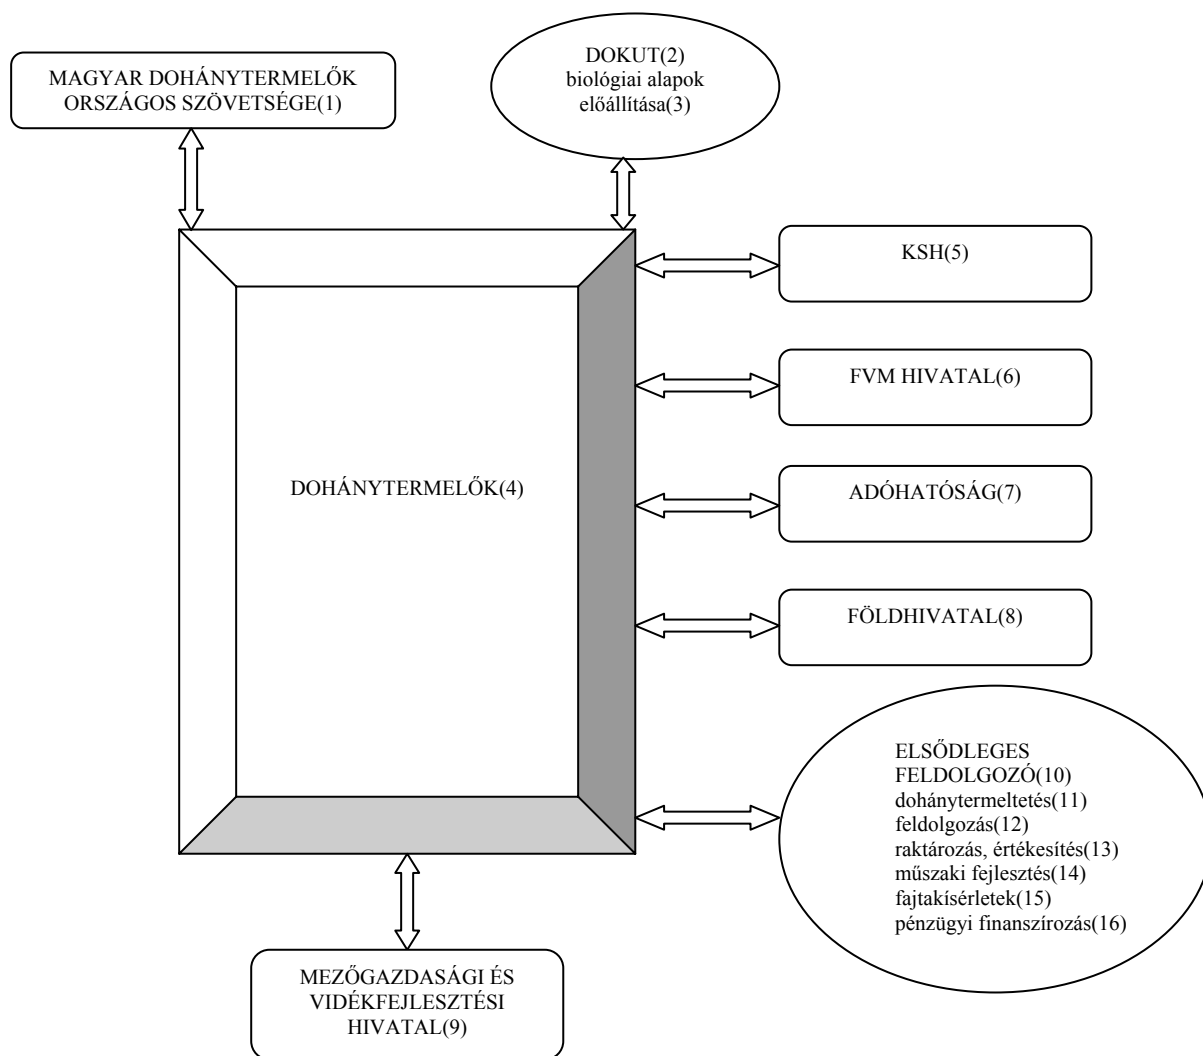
MAGYAR DOHÁNYTERMELŐK ORSZÁGOS SZÖVETSÉGE(1)

DOKUT(2)
biológiai alapok előállítása(3)

KSH(5)

FVM HIVATAL(6)

DOHÁNYTERMELŐK(4)

ADÓHATÓSÁG(7)

FÖLDHIVATAL(8)

ELSŐDLEGES FELDOLGOZÓ(10)
dohánytermeltetés(11)
feldolgozás(12)
raktározás, értékesítés(13)
műszaki fejlesztés(14)
fajtakísérletek(15)
pénzügyi finanszírozás(16)

MEZŐGAZDASÁGI ÉS VIDÉKFEJLESZTÉSI HIVATAL(9)